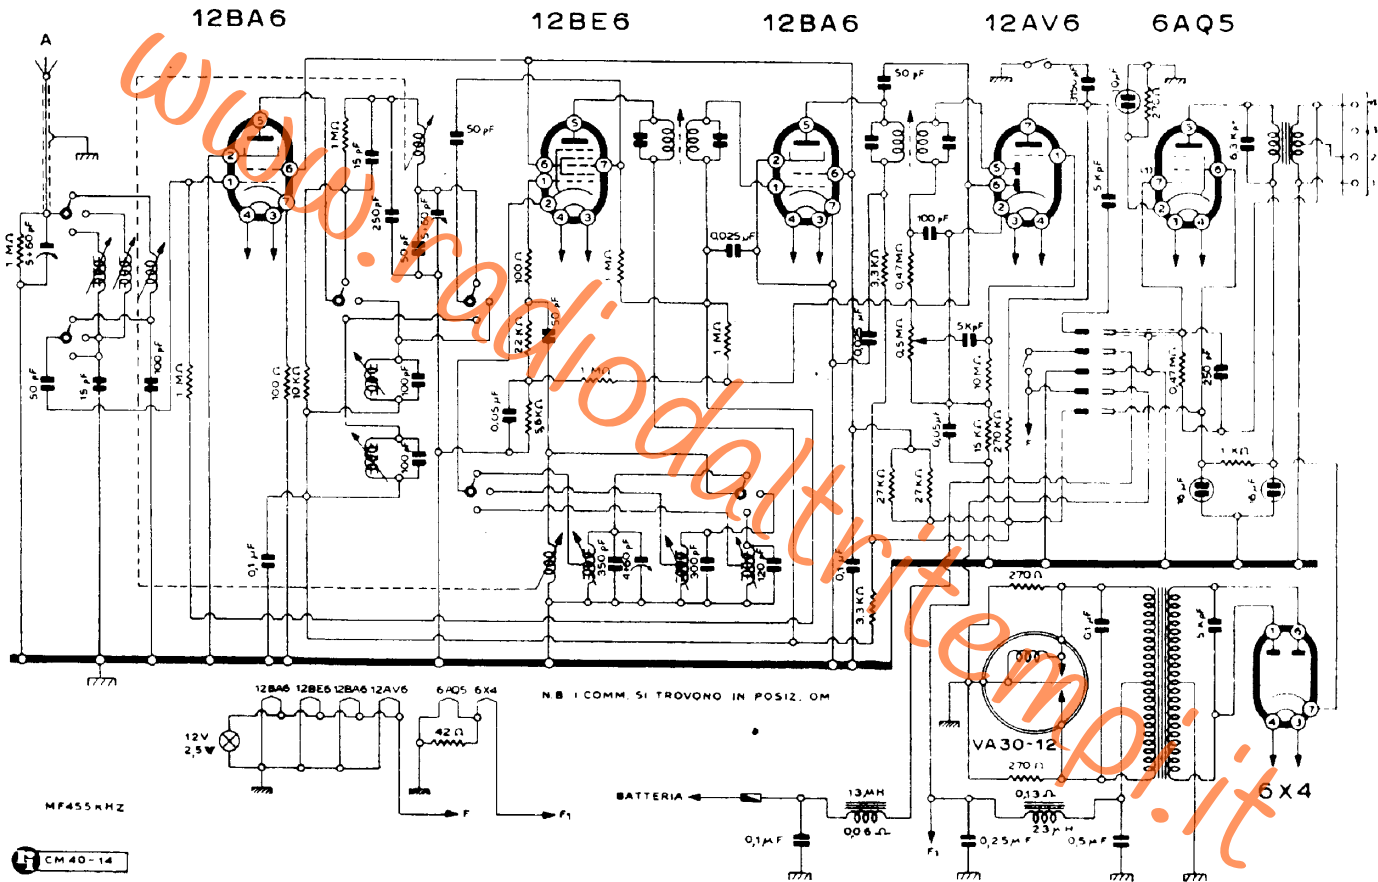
12BA6 12BE6 12BA6 12AV6 6AQ5

A

www.radiodaltritempi.it

1 MΩ
5÷60 pF
50 pF
15 pF
100 pF
1 MΩ
1 MΩ
15 pF
250 pF
50 pF
50 pF
100 Ω
10 KΩ
100 pF
100 pF
0,1 μF
100 Ω
50 pF
22 KΩ
0,05 μF
5,6 KΩ
1 MΩ
1 MΩ
1 MΩ
0,025 μF
350 pF
4÷40 pF
300 pF
120 pF
0,05 μF
3,3 KΩ
0,47 MΩ
100 pF
0,5 MΩ
5 KpF
10 MΩ
0,05 μF
15 KΩ
270 KΩ
27 KΩ
27 KΩ
0,1 μF
3,3 KΩ
50 pF
5 KpF
10 μF
6,3 KpF
0,47 MΩ
250 pF
1 KΩ
16 μF
16 μF
270 Ω
0,1 μF
5 KpF
VA30-12
270 Ω
6X4

12BA6 12BE6 12BA6 12AV6 6AQ5 6X4
12V
2,5 W
42 Ω
F
F1

N.B. I COMM. SI TROVONO IN POSIZ. OM

MF 455 kHz

BATTERIA
13 μH
0,06 Ω
0,1 μF
F1
0,13 Ω
23 μH
0,25 μF
0,5 μF

CM 40-14